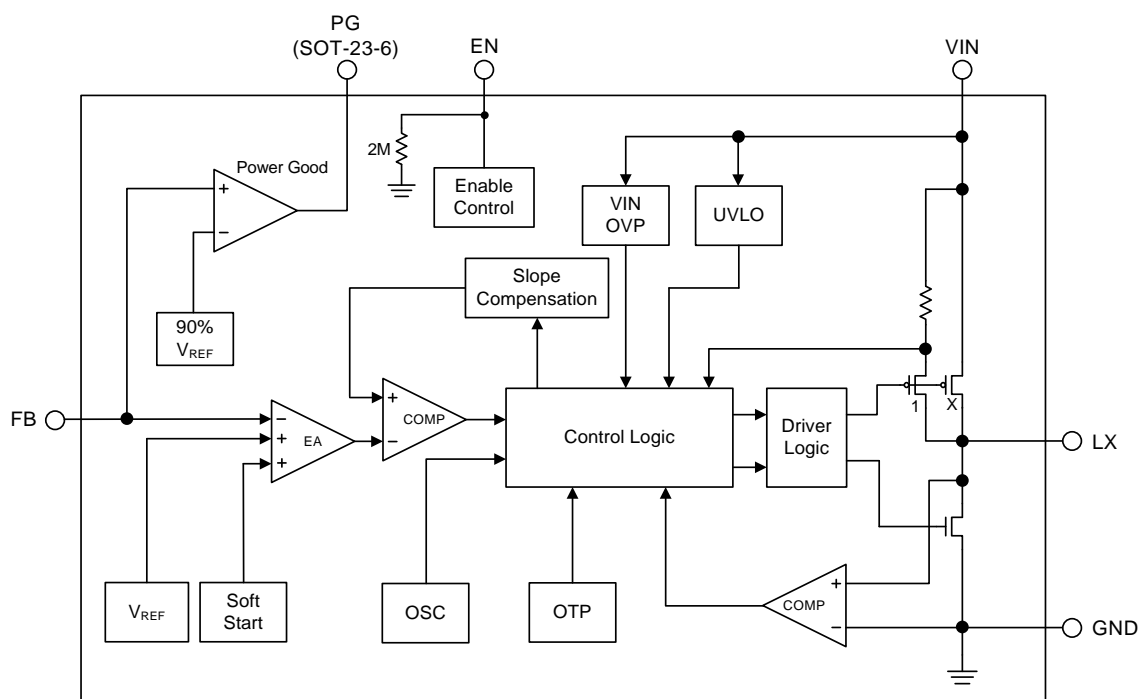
PG
(SOT-23-6)

EN

VIN

Power Good

+

−

2M

Enable Control

VIN OVP

UVLO

90% $V_{REF}$

Slope Compensation

FB

−
+
+
EA

+
−
COMP

Control Logic

Driver Logic

1

X

LX

$V_{REF}$

Soft Start

OSC

OTP

+
−
COMP

GND